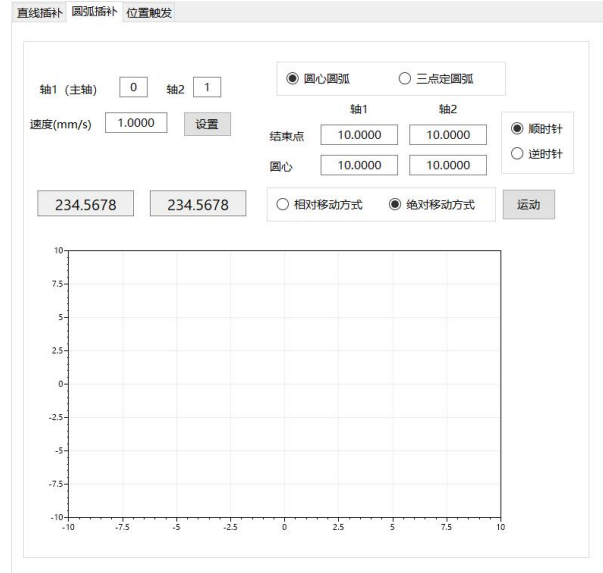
直线插补 圆弧插补 位置触发

轴1（主轴） 0 轴2 1

速度(mm/s) 1.0000 设置

圆心圆弧 三点定圆弧

轴1 轴2

结束点 10.0000 10.0000

圆心 10.0000 10.0000

顺时针

逆时针

234.5678 234.5678

相对移动方式 绝对移动方式

运动

10
7.5
5
2.5
0
-2.5
-5
-7.5
-10

-10 -7.5 -5 -2.5 0 2.5 5 7.5 10